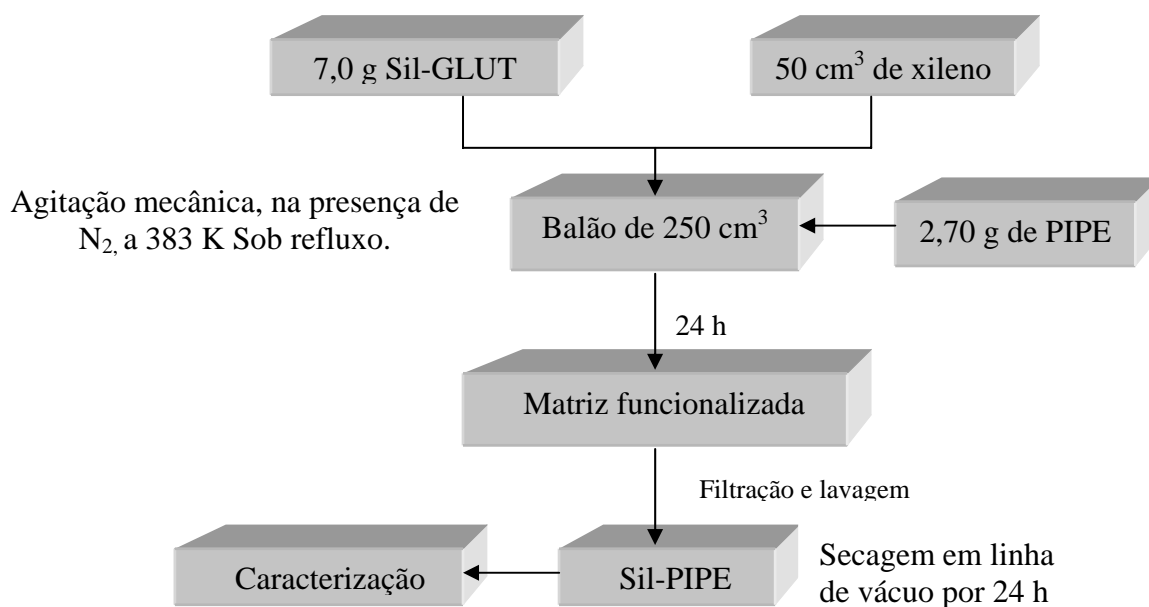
7,0 g Sil-GLUT

50 cm$^3$ de xileno

Agitação mecânica, na presença de $N_2$, a 383 K Sob refluxo.

Balão de 250 cm$^3$

2,70 g de PIPE

24 h

Matriz funcionalizada

Filtração e lavagem

Caracterização

Sil-PIPE

Secagem em linha de vácuo por 24 h